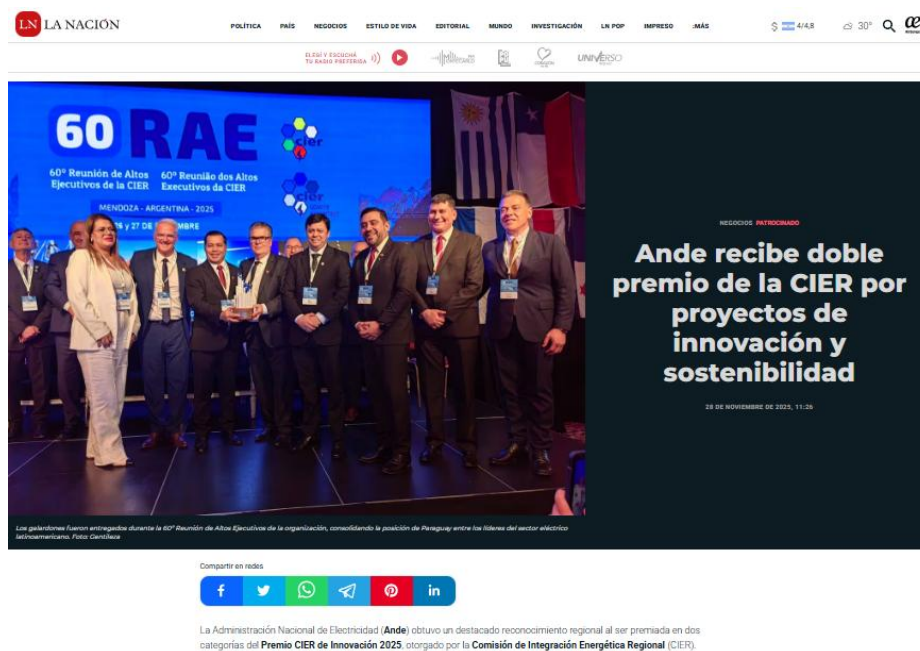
LN LA NACIÓN

POLÍTICA PAÍS NEGOCIOS ESTILO DE VIDA EDITORIAL MUNDO INVESTIGACIÓN LN POP IMPRESO :MÁS

$ 4/4,8 30°

ELEGÍ Y ESCUCHÁ TU RADIO PREFERIDA

UNIVERSO

60 RAE

60° Reunión de Altos Ejecutivos de la CIER

60° Reunião dos Altos Executivos da CIER

MENDOZA - ARGENTINA - 2025

26 y 27 DE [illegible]MBRE

cier

NEGOCIOS PATROCINADO

Ande recibe doble premio de la CIER por proyectos de innovación y sostenibilidad

28 DE NOVIEMBRE DE 2025, 11:26

Los galardones fueron entregados durante la 60° Reunión de Altos Ejecutivos de la organización, consolidando la posición de Paraguay entre los líderes del sector eléctrico latinoamericano. Foto: Gentileza

Compartir en redes

La Administración Nacional de Electricidad (Ande) obtuvo un destacado reconocimiento regional al ser premiada en dos categorías del Premio CIER de Innovación 2025, otorgado por la Comisión de Integración Energética Regional (CIER).